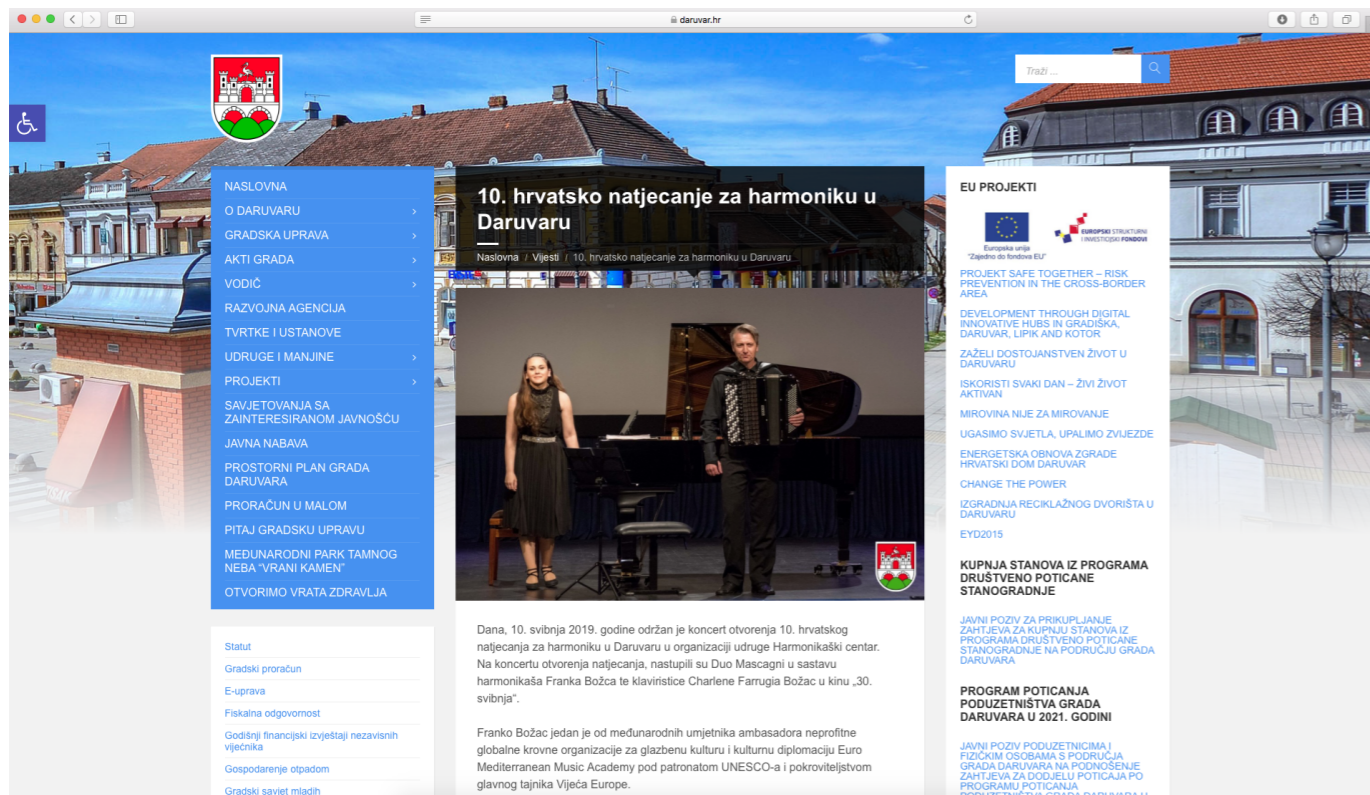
daruvar.hr

Traži ...

NASLOVNA
O DARUVARU
GRADSKA UPRAVA
AKTI GRADA
VODIČ
RAZVOJNA AGENCIJA
TVRTKE I USTANOVE
UDRUGE I MANJINE
PROJEKTI
SAVJETOVANJA SA ZAINTERESIRANOM JAVNOŠĆU
JAVNA NABAVA
PROSTORNI PLAN GRADA DARUVARA
PRORAČUN U MALOM
PITAJ GRADSKU UPRAVU
MEĐUNARODNI PARK TAMNOG NEBA "VRANI KAMEN"
OTVORIMO VRATA ZDRAVLJA

Statut
Gradski proračun
E-uprava
Fiskalna odgovornost
Godišnji financijski izvještaji nezavisnih vijećnika
Gospodarenje otpadom
Gradski savjet mladih

10. hrvatsko natjecanje za harmoniku u Daruvaru

Naslovna / Vijesti / 10. hrvatsko natjecanje za harmoniku u Daruvaru

Dana, 10. svibnja 2019. godine održan je koncert otvorenja 10. hrvatskog natjecanja za harmoniku u Daruvaru u organizaciji udruge Harmonikaški centar. Na koncertu otvorenja natjecanja, nastupili su Duo Mascagni u sastavu harmonikaša Franka Božca te klaviristice Charlene Farrugia Božac u kinu „30. svibnja".

Franko Božac jedan je od međunarodnih umjetnika ambasadora neprofitne globalne krovne organizacije za glazbenu kulturu i kulturnu diplomaciju Euro Mediterranean Music Academy pod patronatom UNESCO-a i pokroviteljstvom glavnog tajnika Vijeća Europe.

EU PROJEKTI

Europska unija "Zajedno do fondova EU"
EUROPSKI STRUKTURNI I INVESTICIJSKI FONDOVI

PROJEKT SAFE TOGETHER – RISK PREVENTION IN THE CROSS-BORDER AREA
DEVELOPMENT THROUGH DIGITAL INNOVATIVE HUBS IN GRADIŠKA, DARUVAR, LIPIK AND KOTOR
ZAŽELI DOSTOJANSTVEN ŽIVOT U DARUVARU
ISKORISTI SVAKI DAN – ŽIVI ŽIVOT AKTIVAN
MIROVINA NIJE ZA MIROVANJE
UGASIMO SVJETLA, UPALIMO ZVIJEZDE
ENERGETSKA OBNOVA ZGRADE HRVATSKI DOM DARUVAR
CHANGE THE POWER
IZGRADNJA RECIKLAŽNOG DVORIŠTA U DARUVARU
EYD2015

KUPNJA STANOVA IZ PROGRAMA DRUŠTVENO POTICANE STANOGRADNJE

JAVNI POZIV ZA PRIKUPLJANJE ZAHTJEVA ZA KUPNJU STANOVA IZ PROGRAMA DRUŠTVENO POTICANE STANOGRADNJE NA PODRUČJU GRADA DARUVARA

PROGRAM POTICANJA PODUZETNIŠTVA GRADA DARUVARA U 2021. GODINI

JAVNI POZIV PODUZETNICIMA I FIZIČKIM OSOBAMA S PODRUČJA GRADA DARUVARA NA PODNOŠENJE ZAHTJEVA ZA DODJELU POTICAJA PO PROGRAMU POTICANJA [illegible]